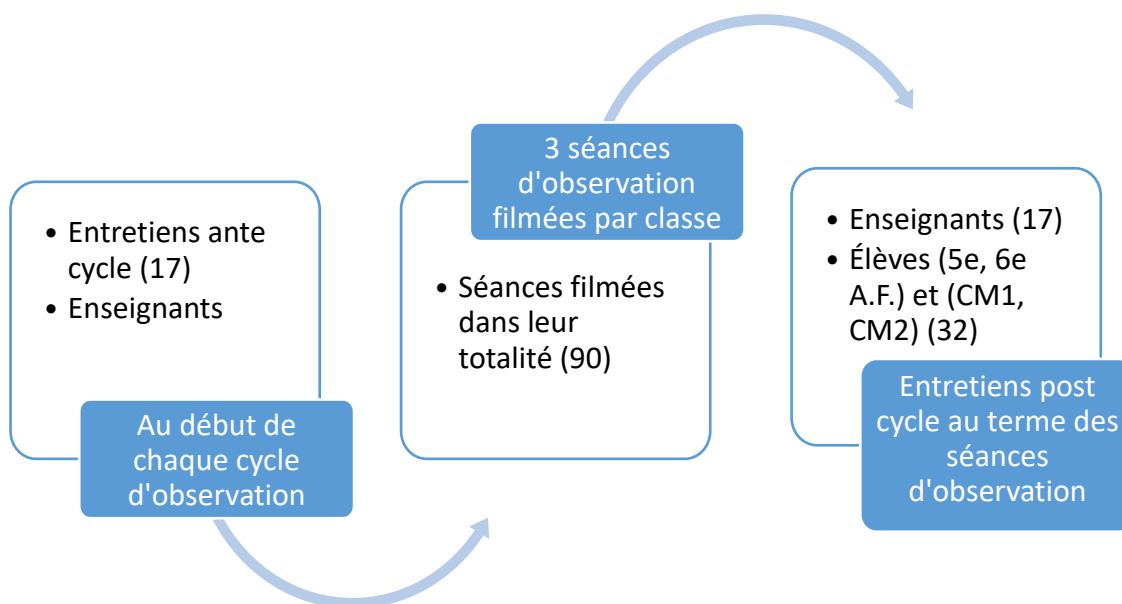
• Entretiens ante cycle (17)
• Enseignants

Au début de chaque cycle d'observation

3 séances d'observation filmées par classe

• Séances filmées dans leur totalité (90)

• Enseignants (17)
• Élèves (5e, 6e A.F.) et (CM1, CM2) (32)

Entretiens post cycle au terme des séances d'observation